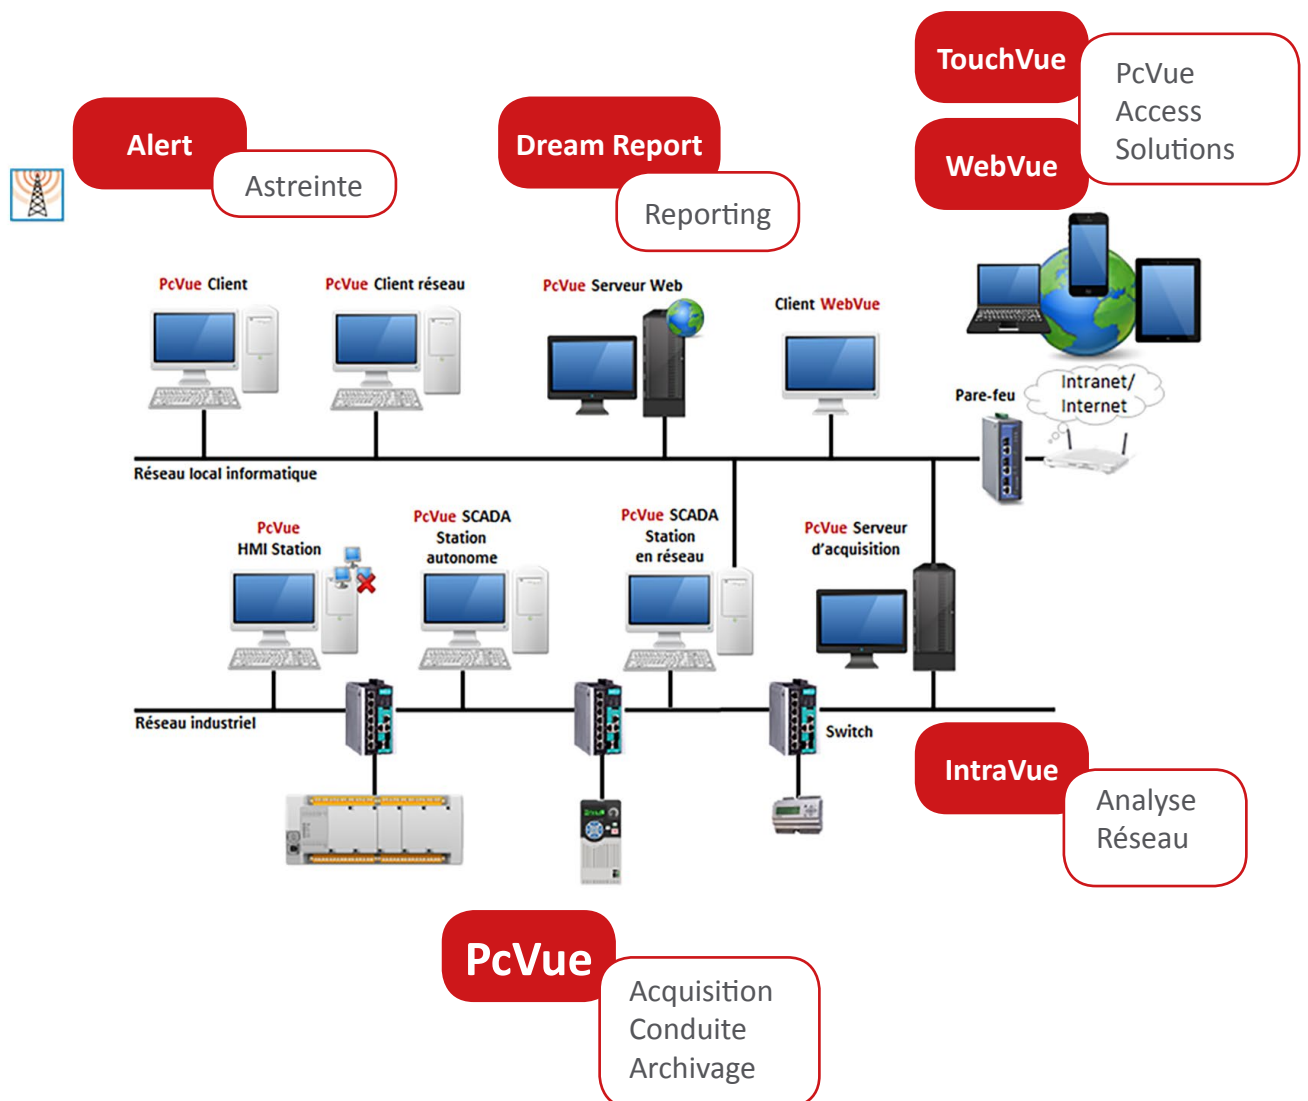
TouchVue

WebVue

PcVue Access Solutions

Alert

Astreinte

Dream Report

Reporting

PcVue Client

PcVue Client réseau

PcVue Serveur Web

Client WebVue

Pare-feu

Intranet/ Internet

Réseau local informatique

PcVue HMI Station

PcVue SCADA Station autonome

PcVue SCADA Station en réseau

PcVue Serveur d'acquisition

Réseau industriel

Switch

IntraVue

Analyse Réseau

PcVue

Acquisition
Conduite
Archivage